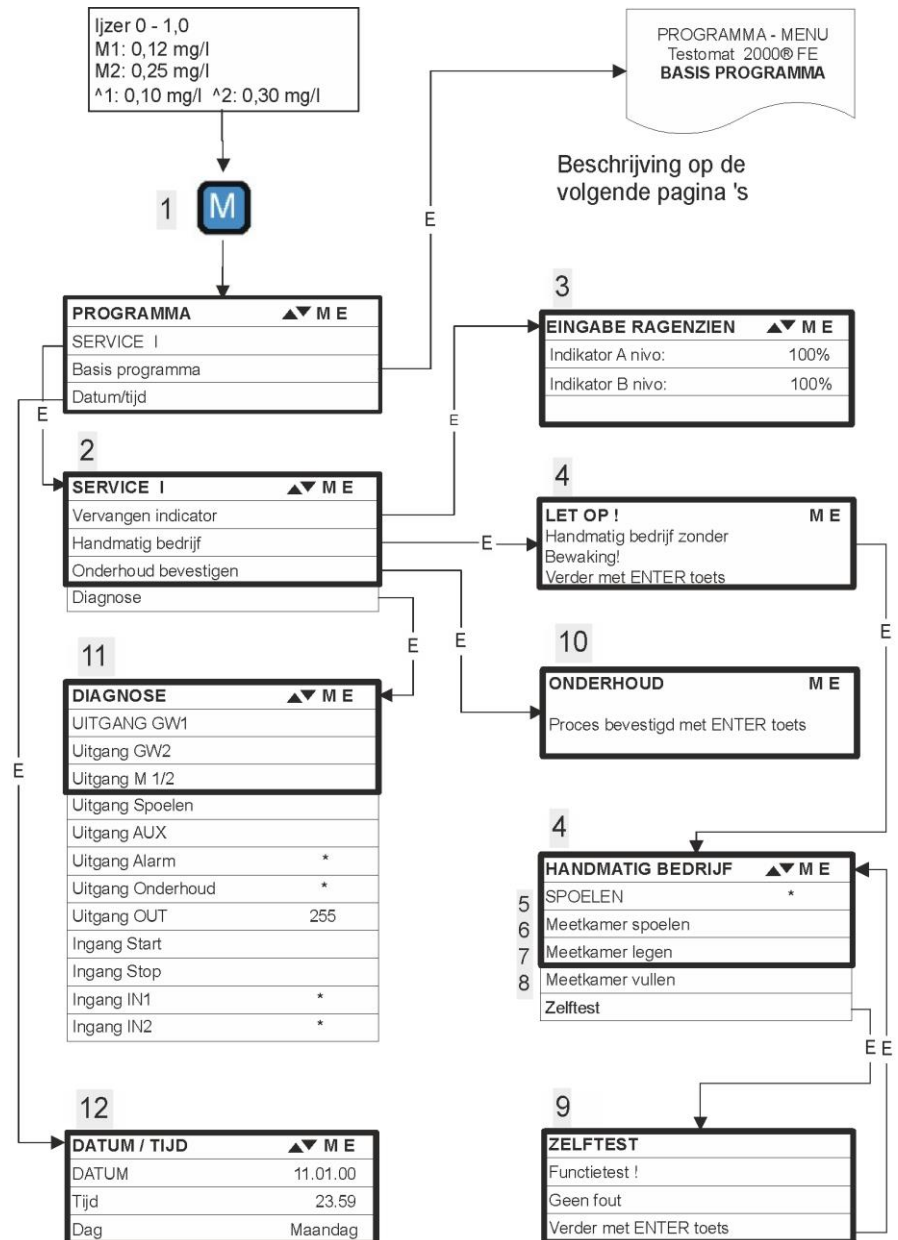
Ijzer 0 - 1,0
M1: 0,12 mg/l
M2: 0,25 mg/l
^1: 0,10 mg/l ^2: 0,30 mg/l

PROGRAMMA - MENU
Testomat 2000® FE
**BASIS PROGRAMMA**

Beschrijving op de volgende pagina 's

1 M

E

PROGRAMMA ▲▼ M E
SERVICE I
Basis programma
Datum/tijd

E

2

SERVICE I ▲▼ M E
Vervangen indicator
Handmatig bedrijf
Onderhoud bevestigen
Diagnose

E

3

EINGABE RAGENZIEN ▲▼ M E

| | |
|---|---|
| Indikator A nivo: | 100% |
| Indikator B nivo: | 100% |

4

LET OP ! M E
Handmatig bedrijf zonder Bewaking!
Verder met ENTER toets

E

E

E

10

ONDERHOUD M E
Proces bevestigd met ENTER toets

11

DIAGNOSE ▲▼ M E

| | |
|---|---|
| UITGANG GW1 | |
| Uitgang GW2 | |
| Uitgang M 1/2 | |
| Uitgang Spoelen | |
| Uitgang AUX | |
| Uitgang Alarm | * |
| Uitgang Onderhoud | * |
| Uitgang OUT | 255 |
| Ingang Start | |
| Ingang Stop | |
| Ingang IN1 | * |
| Ingang IN2 | * |

E

E

4

HANDMATIG BEDRIJF ▲▼ M E

| | |
|---|---|
| SPOELEN | * |
| 5 Meetkamer spoelen | |
| 6 Meetkamer legen | |
| 7 Meetkamer vullen | |
| 8 Zelftest | |

E E

12

DATUM / TIJD ▲▼ M E

| | |
|---|---|
| DATUM | 11.01.00 |
| Tijd | 23.59 |
| Dag | Maandag |

9

ZELFTEST
Functietest !
Geen fout
Verder met ENTER toets